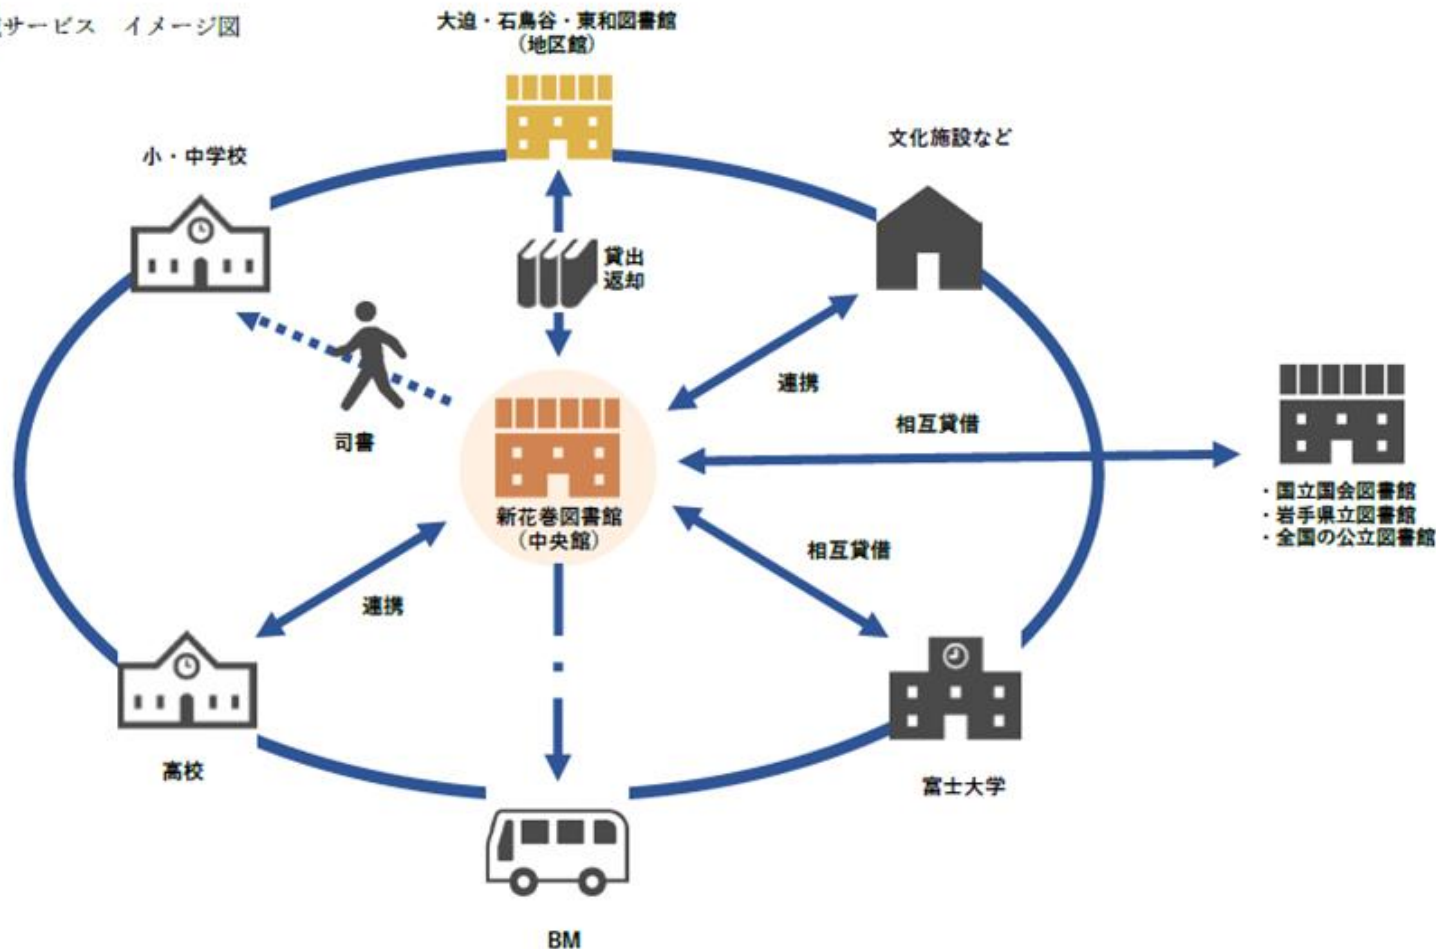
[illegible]サービス　イメージ図

大迫・石鳥谷・東和図書館
（地区館）

小・中学校

文化施設など

貸出
返却

連携

司書

相互貸借

新花巻図書館
（中央館）

・国立国会図書館
・岩手県立図書館
・全国の公立図書館

相互貸借

連携

高校

富士大学

BM